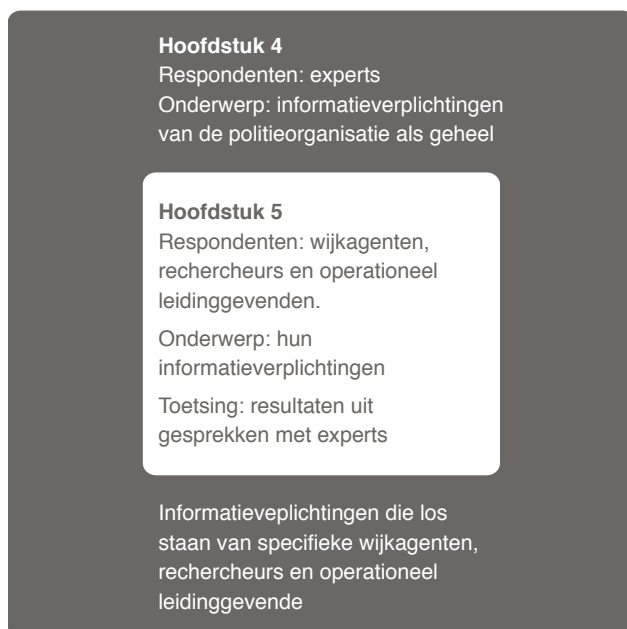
**Hoofdstuk 4**
Respondenten: experts
Onderwerp: informatieverplichtingen van de politieorganisatie als geheel

**Hoofdstuk 5**
Respondenten: wijkagenten, rechercheurs en operationeel leidinggevenden.

Onderwerp: hun informatieverplichtingen

Toetsing: resultaten uit gesprekken met experts

Informatieveplichtingen die los staan van specifieke wijkagenten, rechercheurs en operationeel leidinggevende